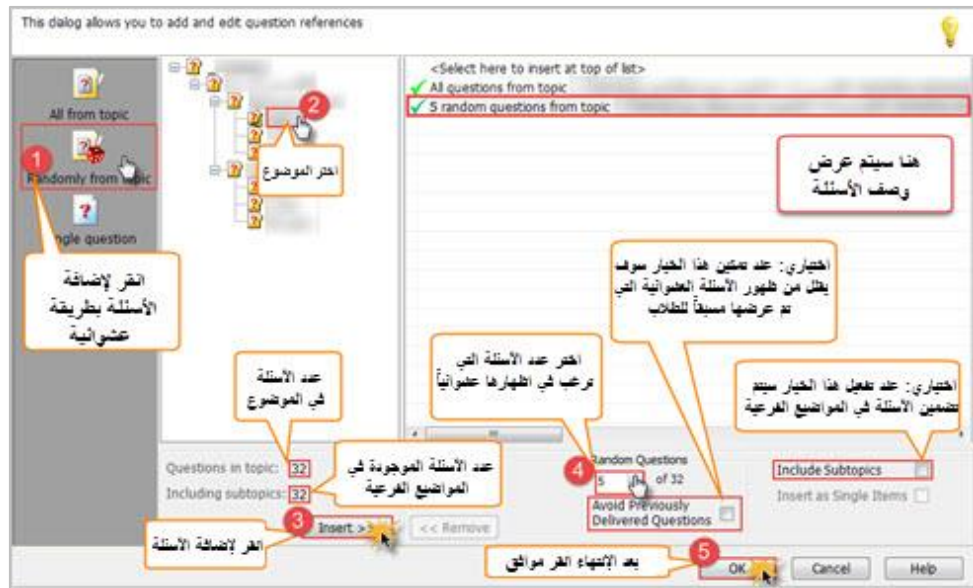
This dalog allows you to add and edit question references

All from topic

1

Randomly from topic

Single question

انقر لإضافة الأسئلة بطريقة عشوائية

2

اختر الموضوع

<Select here to insert at top of list>

All questions from topic

5 random questions from topic

هنا سيتم عرض وصف الأسئلة

اختياري: عند تمكين هذا الخيار سوف يقلل من ظهور الأسئلة العشوائية التي تم عرضها مسبقاً للطلاب

اختر عدد الأسئلة التي ترغب في اظهارها عشوائياً

اختياري: عند تفعيل هذا الخيار سيتم تضمين الأسئلة في المواضيع الفرعية

عدد الأسئلة في الموضوع

Questions in topic: 32

Including subtopics: 32

عدد الأسئلة الموجودة في المواضيع الفرعية

Random Questions

4

5 of 32

Avoid Previously Delivered Questions

Include Subtopics

Insert as Single Items

3

Insert >>

<< Remove

انقر لإضافة الأسئلة

بعد الإنتهاء انقر موافق

5

OK

Cancel

Help